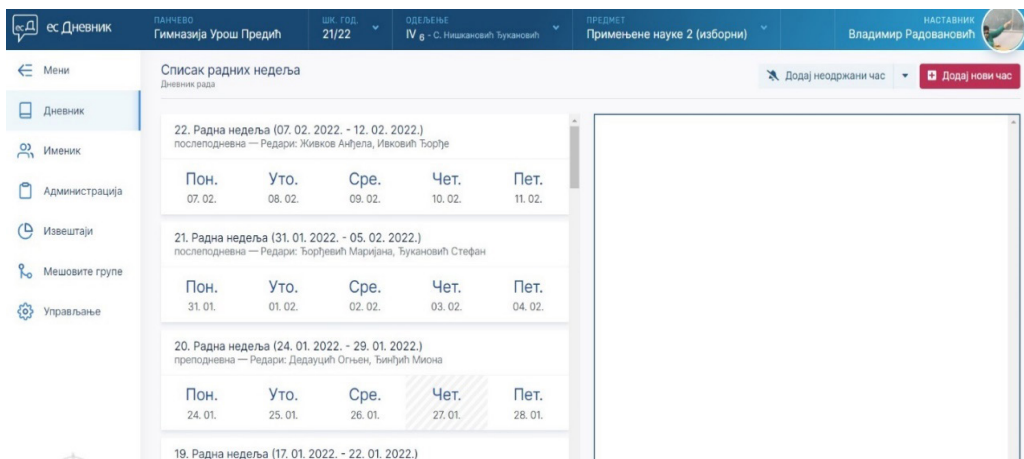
ес Дневник

ПАНЧЕВО
Гимназија Урош Предић

ШК. ГОД.
21/22

ОДЕЉЕЊЕ
IV 8 - С. Нишкановић Ђукановић

ПРЕДМЕТ
Примењене науке 2 (изборни)

НАСТАВНИК
Владимир Радовановић

Мени
Дневник
Именик
Администрација
Извештаји
Мешовите групе
Управљање

Списак радних недеља
Дневник рада

Додај неодржани час
Додај нови час

22. Радна недеља (07. 02. 2022. - 12. 02. 2022.)
послеподневна — Редари: Живков Анђела, Ивковић Ђорђе

| Пон. | Уто. | Сре. | Чет. | Пет. |
|---|---|---|---|---|
| 07. 02. | 08. 02. | 09. 02. | 10. 02. | 11. 02. |

21. Радна недеља (31. 01. 2022. - 05. 02. 2022.)
послеподневна — Редари: Ђорђевић Маријана, Ђукановић Стефан

| Пон. | Уто. | Сре. | Чет. | Пет. |
|---|---|---|---|---|
| 31. 01. | 01. 02. | 02. 02. | 03. 02. | 04. 02. |

20. Радна недеља (24. 01. 2022. - 29. 01. 2022.)
преподневна — Редари: Дедауцић Огњен, Ђинђић Миона

| Пон. | Уто. | Сре. | Чет. | Пет. |
|---|---|---|---|---|
| 24. 01. | 25. 01. | 26. 01. | 27. 01. | 28. 01. |

19. Радна недеља (17. 01. 2022. - 22. 01. 2022.)